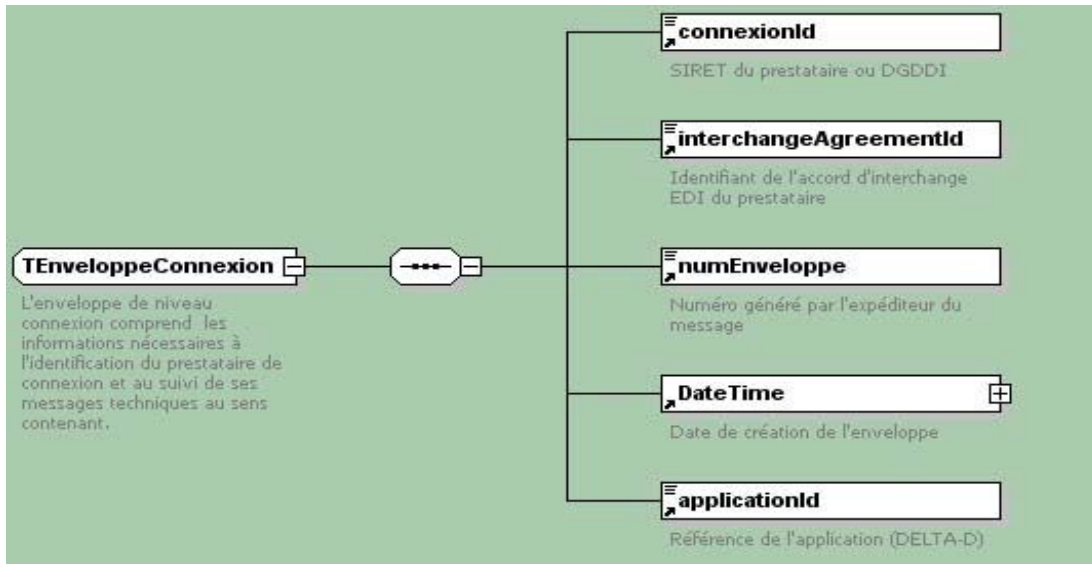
TEnveloppeConnexion

L'enveloppe de niveau connexion comprend les informations nécessaires à l'identification du prestataire de connexion et au suivi de ses messages techniques au sens contenant.

connexionId

SIRET du prestataire ou DGDDI

interchangeAgreementId

Identifiant de l'accord d'interchange EDI du prestataire

numEnveloppe

Numéro généré par l'expéditeur du message

DateTime

Date de création de l'enveloppe

applicationId

Référence de l'application (DELTA-D)